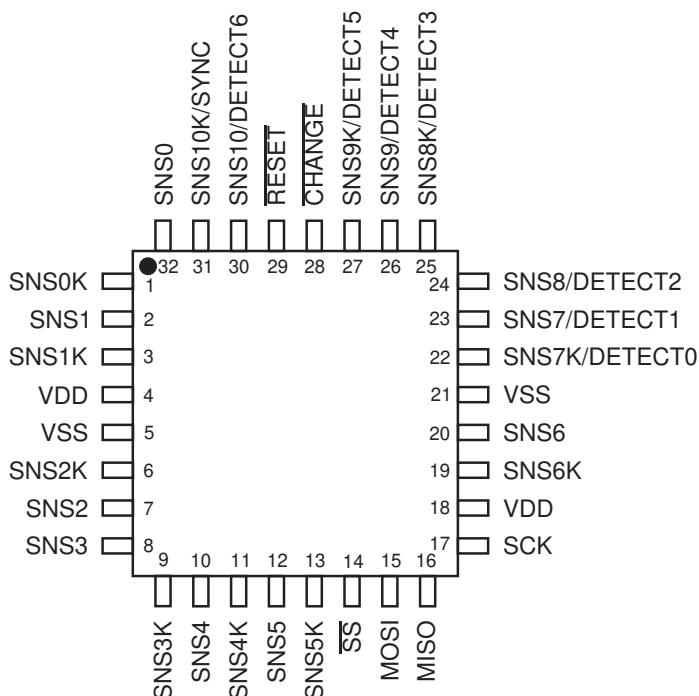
SNS0
SNS10K/SYNC
SNS10/DETECT6
$\overline{\text{RESET}}$
$\overline{\text{CHANGE}}$
SNS9K/DETECT5
SNS9/DETECT4
SNS8K/DETECT3

32 31 30 29 28 27 26 25

SNS0K 1
SNS1 2
SNS1K 3
VDD 4
VSS 5
SNS2K 6
SNS2 7
SNS3 8

24 SNS8/DETECT2
23 SNS7/DETECT1
22 SNS7K/DETECT0
21 VSS
20 SNS6
19 SNS6K
18 VDD
17 SCK

9 10 11 12 13 14 15 16

SNS3K
SNS4
SNS4K
SNS5
SNS5K
$\overline{\text{SS}}$
MOSI
MISO